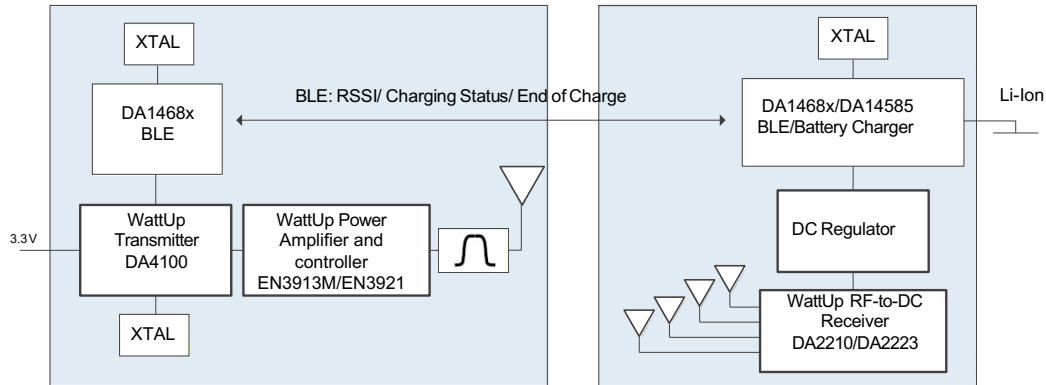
XTAL

DA1468x BLE

BLE: RSSI/ Charging Status/ End of Charge

3.3 V

WattUp Transmitter DA4100

WattUp Power Amplifier and controller EN3913M/EN3921

XTAL

XTAL

DA1468x/DA14585 BLE/Battery Charger

Li-Ion

DC Regulator

WattUp RF-to-DC Receiver DA2210/DA2223